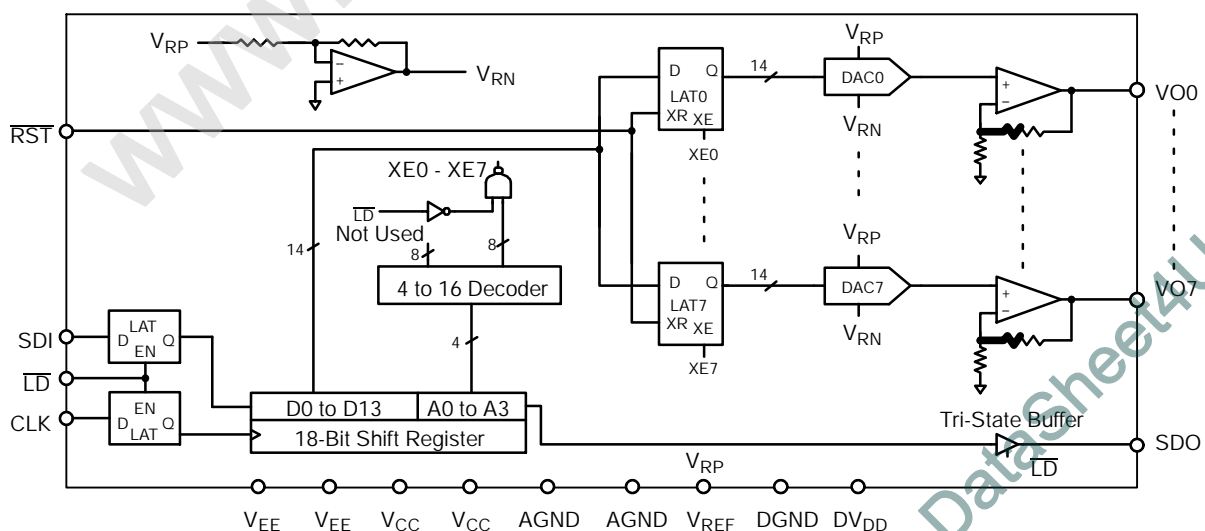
$V_{RP}$
$V_{RN}$
$\overline{RST}$
D Q
LAT0
XR XE
XE0
14
DAC0
$V_{RP}$
$V_{RN}$
VO0
XE0 - XE7
$\overline{LD}$
Not Used
8
8
14
4 to 16 Decoder
D Q
LAT7
XR XE
XE7
14
DAC7
$V_{RP}$
$V_{RN}$
VO7
SDI
LAT
D Q
EN
$\overline{LD}$
CLK
EN
D Q
LAT
4
D0 to D13
A0 to A3
18-Bit Shift Register
Tri-State Buffer
SDO
$\overline{LD}$
$V_{RP}$
$V_{EE}$ $V_{EE}$ $V_{CC}$ $V_{CC}$ AGND AGND $V_{REF}$ DGND $DV_{DD}$